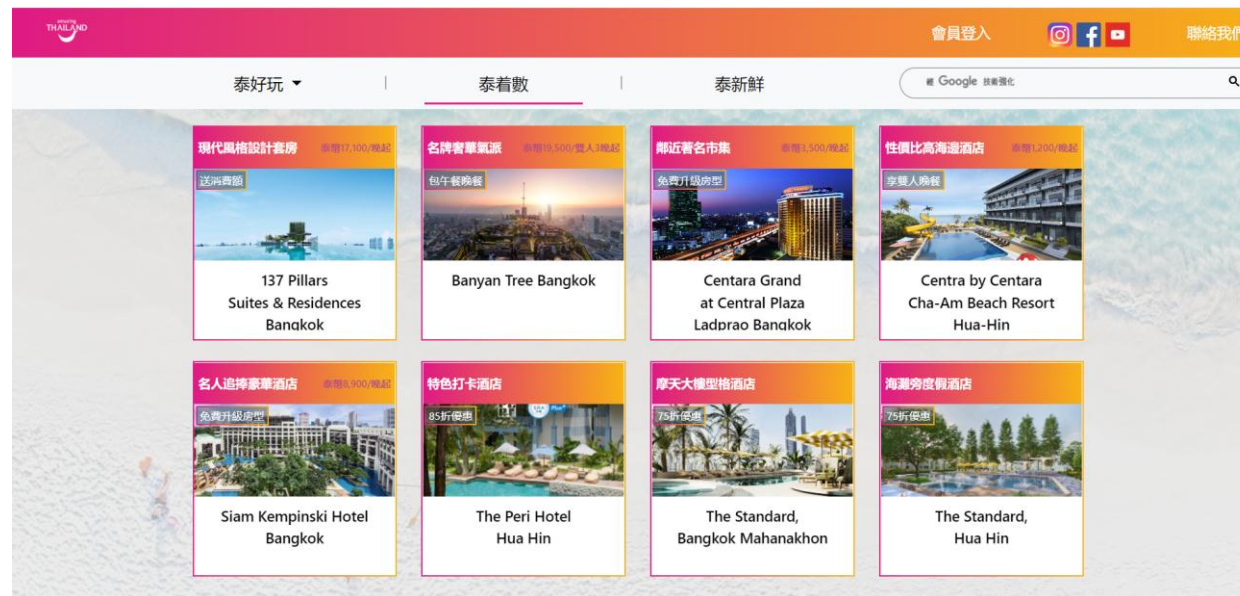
amazing THAILAND

會員登入

聯絡我們

泰好玩 ▾

泰着數

泰新鮮

Google 技術強化

現代風格設計套房 泰銖17,100/晚起

送消費額

137 Pillars Suites & Residences Bangkok

名牌奢華氣派 泰銖19,500/雙人3晚起

包午餐晚餐

Banyan Tree Bangkok

鄰近著名市集 泰銖3,500/晚起

免費升級房型

Centara Grand at Central Plaza Ladprao Bangkok

性價比高海邊酒店 泰銖1,200/晚起

享雙人晚餐

Centra by Centara Cha-Am Beach Resort Hua-Hin

名人追捧豪華酒店 泰銖8,900/晚起

免費升級房型

Siam Kempinski Hotel Bangkok

特色打卡酒店

85折優惠

The Peri Hotel Hua Hin

摩天大樓型格酒店

75折優惠

The Standard, Bangkok Mahanakhon

海灘旁度假酒店

75折優惠

The Standard, Hua Hin